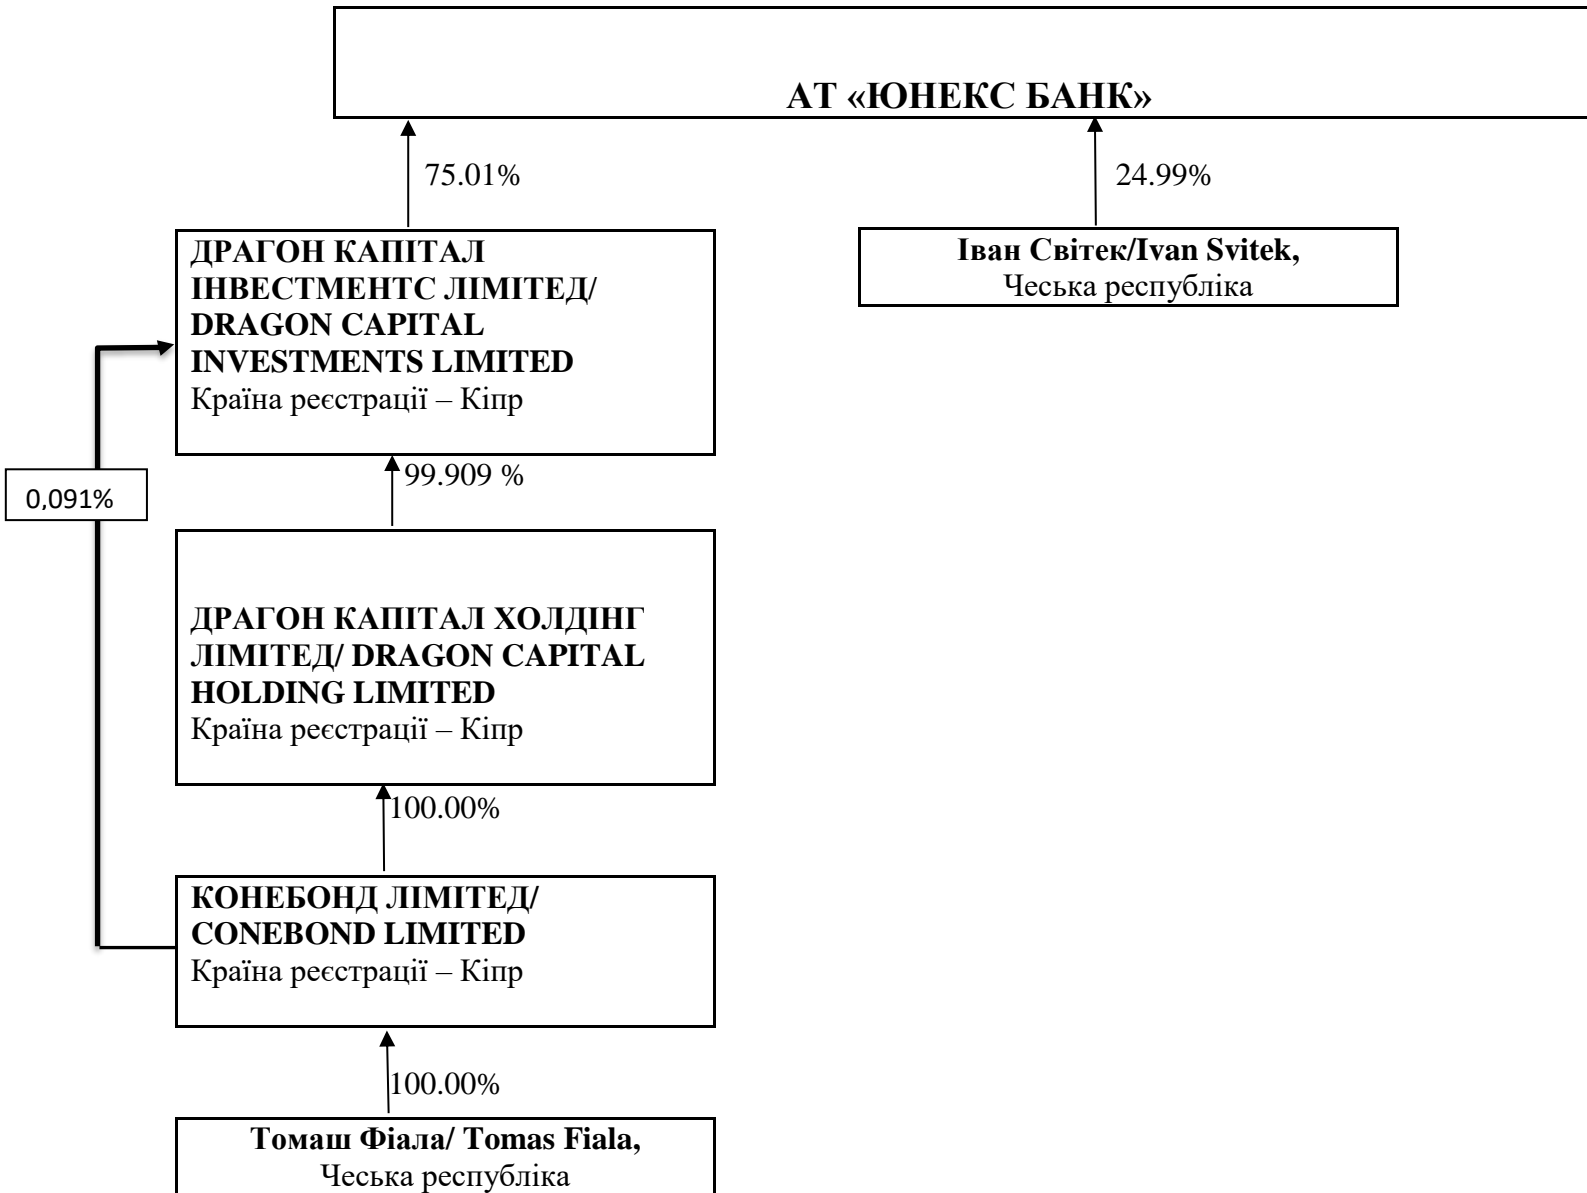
АТ «ЮНЕКС БАНК»

75.01%

24.99%

ДРАГОН КАПІТАЛ ІНВЕСТМЕНТС ЛІМІТЕД/ DRAGON CAPITAL INVESTMENTS LIMITED
Країна реєстрації – Кіпр

Іван Світек/Ivan Svitek,
Чеська республіка

0,091%

99.909 %

ДРАГОН КАПІТАЛ ХОЛДІНГ ЛІМІТЕД/ DRAGON CAPITAL HOLDING LIMITED
Країна реєстрації – Кіпр

100.00%

КОНЕБОНД ЛІМІТЕД/ CONEBOND LIMITED
Країна реєстрації – Кіпр

100.00%

Томаш Фіала/ Tomas Fiala,
Чеська республіка